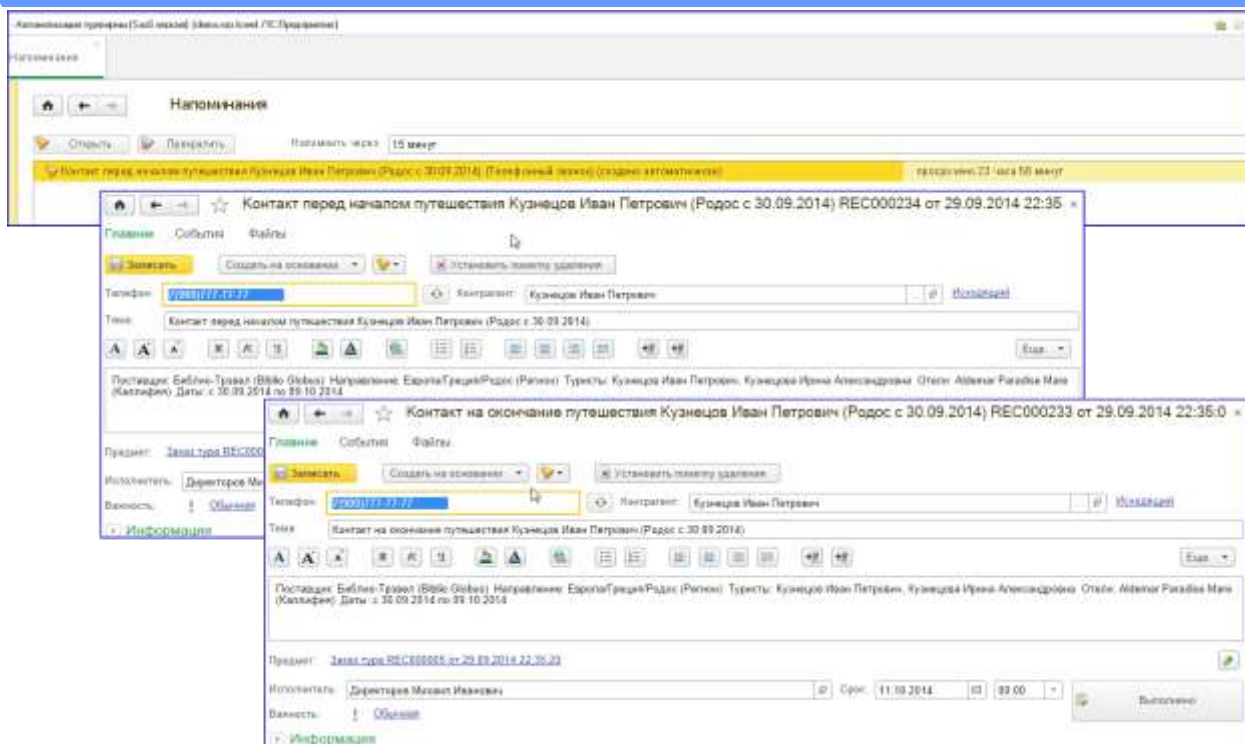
Автоматизация турфирмы (SaaS версия) (demo.sip.travel) /1С:Предприятие/

Напоминания

Напоминания

Открыть Перенести Напомнить через: 15 минут

Контакт перед началом путешествия Кузнецов Иван Петрович (Родос с 30.09.2014) (Телефонный звонок) (создано автоматически) просрочено 23 часа 58 минут

Контакт перед началом путешествия Кузнецов Иван Петрович (Родос с 30.09.2014) REC000234 от 29.09.2014 22:35 ×

Главное События Файлы

Записать Создать на основании Установить пометку удаления

Телефон: 7(999)777-77-77 Контрагент: Кузнецов Иван Петрович Исходящий

Тема: Контакт перед началом путешествия Кузнецов Иван Петрович (Родос с 30.09.2014)

Еще

Поставщик: Библио-Трэвел (Biblio Globus) Направление: Европа/Греция/Родос (Регион) Туристы: Кузнецов Иван Петрович, Кузнецова Ирина Александровна Отель: Aldemar Paradise Mare (Каллифея) Даты: с 30.09.2014 по 09.10.2014

Предмет: Заказ тура REC000

Исполнитель: Директоров Ми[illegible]

Важность: ! Обычная

Информация

Контакт на окончание путешествия Кузнецов Иван Петрович (Родос с 30.09.2014) REC000233 от 29.09.2014 22:35:0 ×

Главное События Файлы

Записать Создать на основании Установить пометку удаления

Телефон: 7(999)777-77-77 Контрагент: Кузнецов Иван Петрович Исходящий

Тема: Контакт на окончание путешествия Кузнецов Иван Петрович (Родос с 30.09.2014)

Еще

Поставщик: Библио-Трэвел (Biblio Globus) Направление: Европа/Греция/Родос (Регион) Туристы: Кузнецов Иван Петрович, Кузнецова Ирина Александровна Отель: Aldemar Paradise Mare (Каллифея) Даты: с 30.09.2014 по 09.10.2014

Предмет: Заказ тура REC000005 от 29.09.2014 22:35:23

Исполнитель: Директоров Михаил Иванович Срок: 11.10.2014 00:00 Выполнено

Важность: ! Обычная

Информация